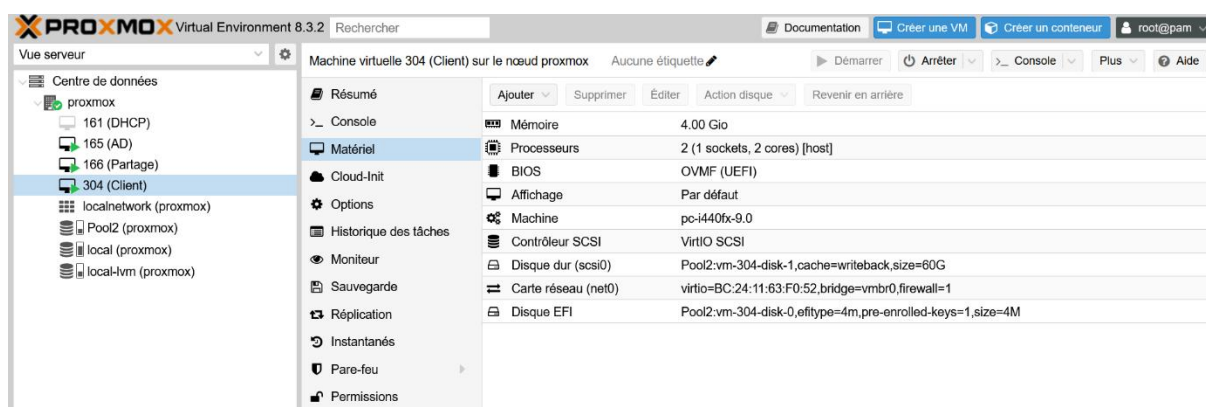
PROXMOX Virtual Environment 8.3.2 Rechercher

Documentation Créer une VM Créer un conteneur root@pam

Vue serveur

Centre de données
proxmox
161 (DHCP)
165 (AD)
166 (Partage)
304 (Client)
localnetwork (proxmox)
Pool2 (proxmox)
local (proxmox)
local-lvm (proxmox)

Machine virtuelle 304 (Client) sur le nœud proxmox Aucune étiquette

Démarrer Arrêter Console Plus Aide

Résumé
Console
Matériel
Cloud-Init
Options
Historique des tâches
Moniteur
Sauvegarde
Réplication
Instantanés
Pare-feu
Permissions

Ajouter Supprimer Éditer Action disque Revenir en arrière

| | |
|---|---|
| Mémoire | 4.00 Gio |
| Processeurs | 2 (1 sockets, 2 cores) [host] |
| BIOS | OVMF (UEFI) |
| Affichage | Par défaut |
| Machine | pc-i440fx-9.0 |
| Contrôleur SCSI | VirtIO SCSI |
| Disque dur (scsi0) | Pool2:vm-304-disk-1,cache=writeback,size=60G |
| Carte réseau (net0) | virtio=BC:24:11:63:F0:52,bridge=vmbr0,firewall=1 |
| Disque EFI | Pool2:vm-304-disk-0,efitype=4m,pre-enrolled-keys=1,size=4M |